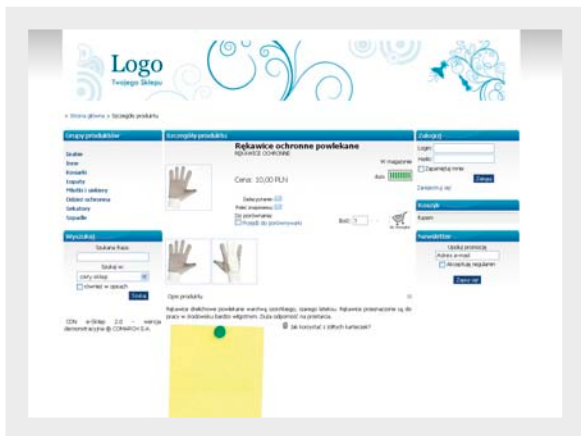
Logo
Twojego Sklepu

« Strona główna » Szczegóły produktu

Grupy produktów

Grabie
Inne
Kosiarki
Łopaty
Młotki i siekiery
Odzież ochronna
Sekatory
Szpadle

Wyszukaj

Szukana fraza

Szukaj w:
cały sklep
również w opisach
Szukaj

CDN e-Sklep 2.0 – wersja demonstracyjna © COMARCH S.A.

Szczegóły produktu

Rękawice ochronne powlekane
RĘKAWICE OCHRONNE

W magazynie

Cena: 10,00 PLN

Ilość:

Dołączone: 0,0
Pole: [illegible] 0,0
Do porównania:
Przejdź do porównywań

Ilość: 1

Opis produktu

Rękawice dziakowe powlekane warstwą ocieplającą, szarego lateksu. Rękawice przeznaczone są do pracy w środowisku bardzo wilgotnym. Duża odporność na przetarcia.

Jak korzystać z kolorów?

Zaloguj

Login:
Hasło:
Zapamiętaj mnie
Zaloguj
Zarejestruj się

Koszyk

Pusty

Newsletter

Podaj promocję
Adres e-mail
Akceptuję regulamin
Zapisz się